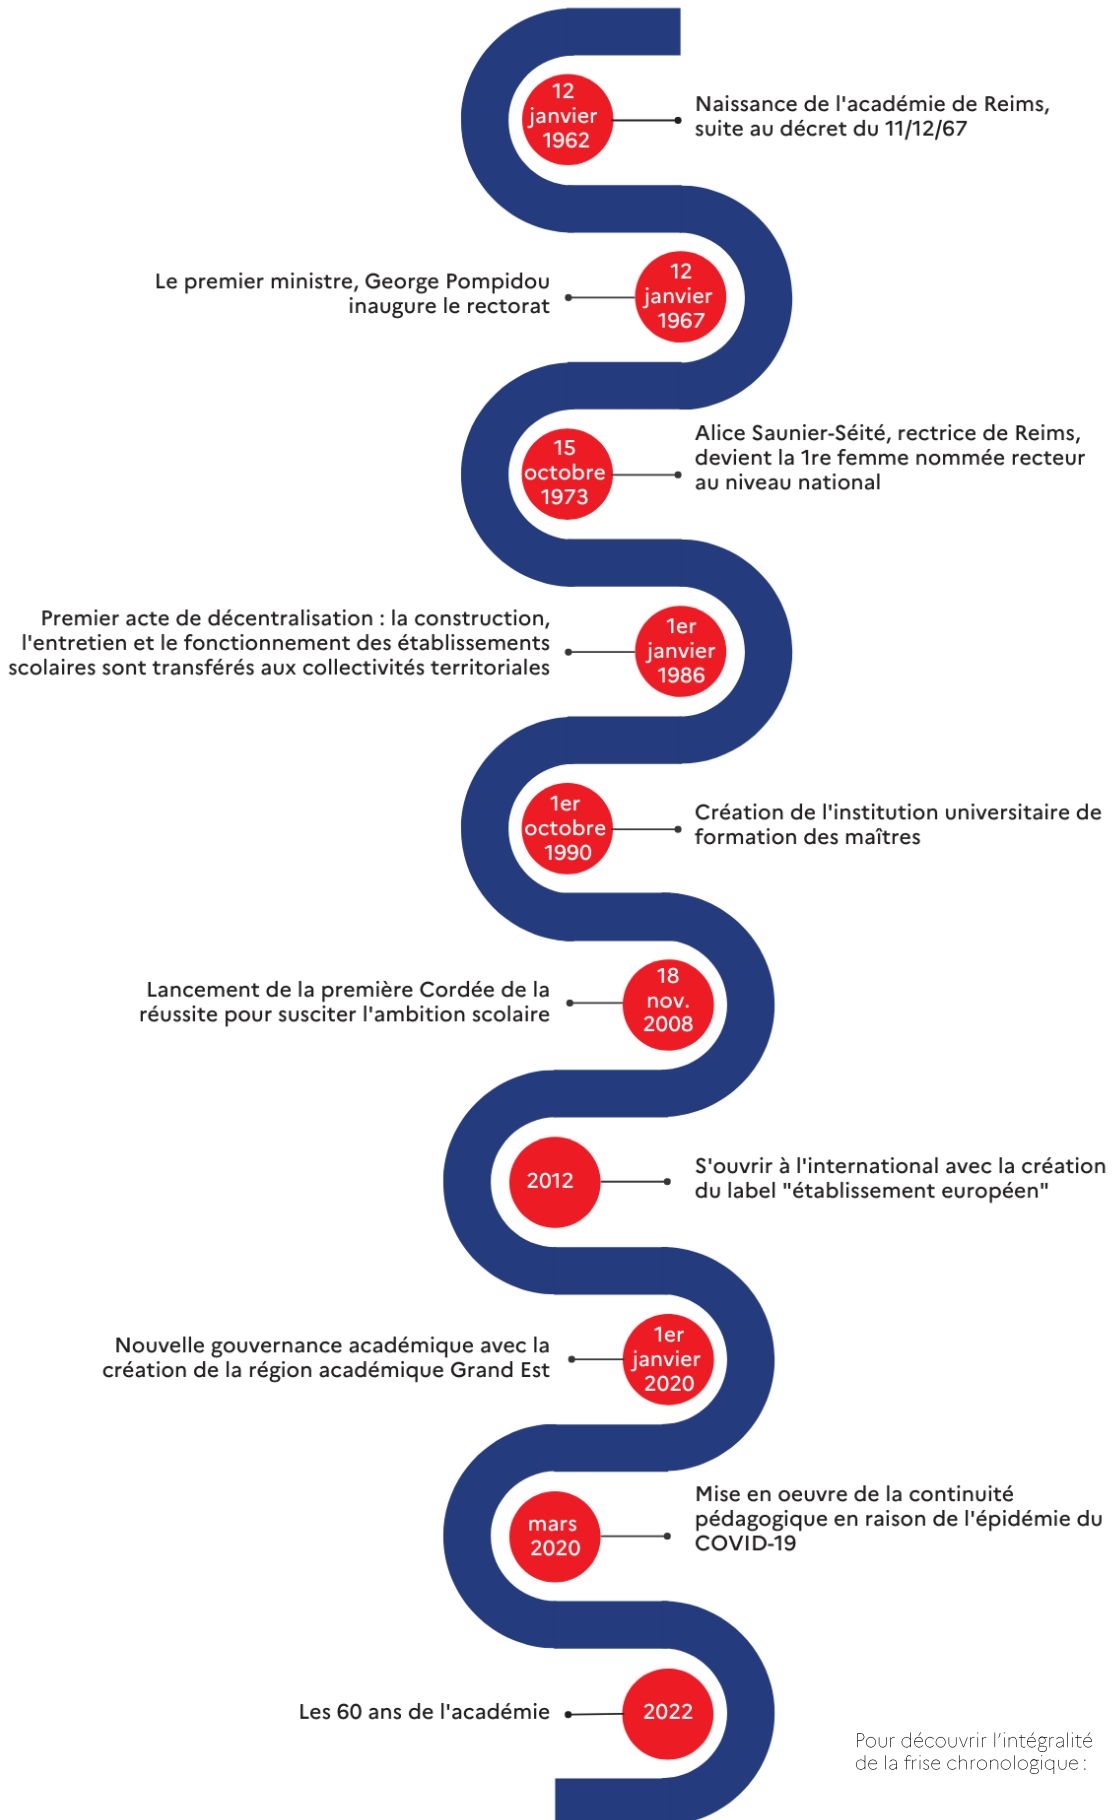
12 janvier 1962

Naissance de l'académie de Reims, suite au décret du 11/12/67

Le premier ministre, George Pompidou inaugure le rectorat

12 janvier 1967

15 octobre 1973

Alice Saunier-Séité, rectrice de Reims, devient la 1re femme nommée recteur au niveau national

Premier acte de décentralisation : la construction, l'entretien et le fonctionnement des établissements scolaires sont transférés aux collectivités territoriales

1er janvier 1986

1er octobre 1990

Création de l'institution universitaire de formation des maîtres

Lancement de la première Cordée de la réussite pour susciter l'ambition scolaire

18 nov. 2008

2012

S'ouvrir à l'international avec la création du label "établissement européen"

Nouvelle gouvernance académique avec la création de la région académique Grand Est

1er janvier 2020

mars 2020

Mise en oeuvre de la continuité pédagogique en raison de l'épidémie du COVID-19

Les 60 ans de l'académie

2022

Pour découvrir l'intégralité de la frise chronologique :